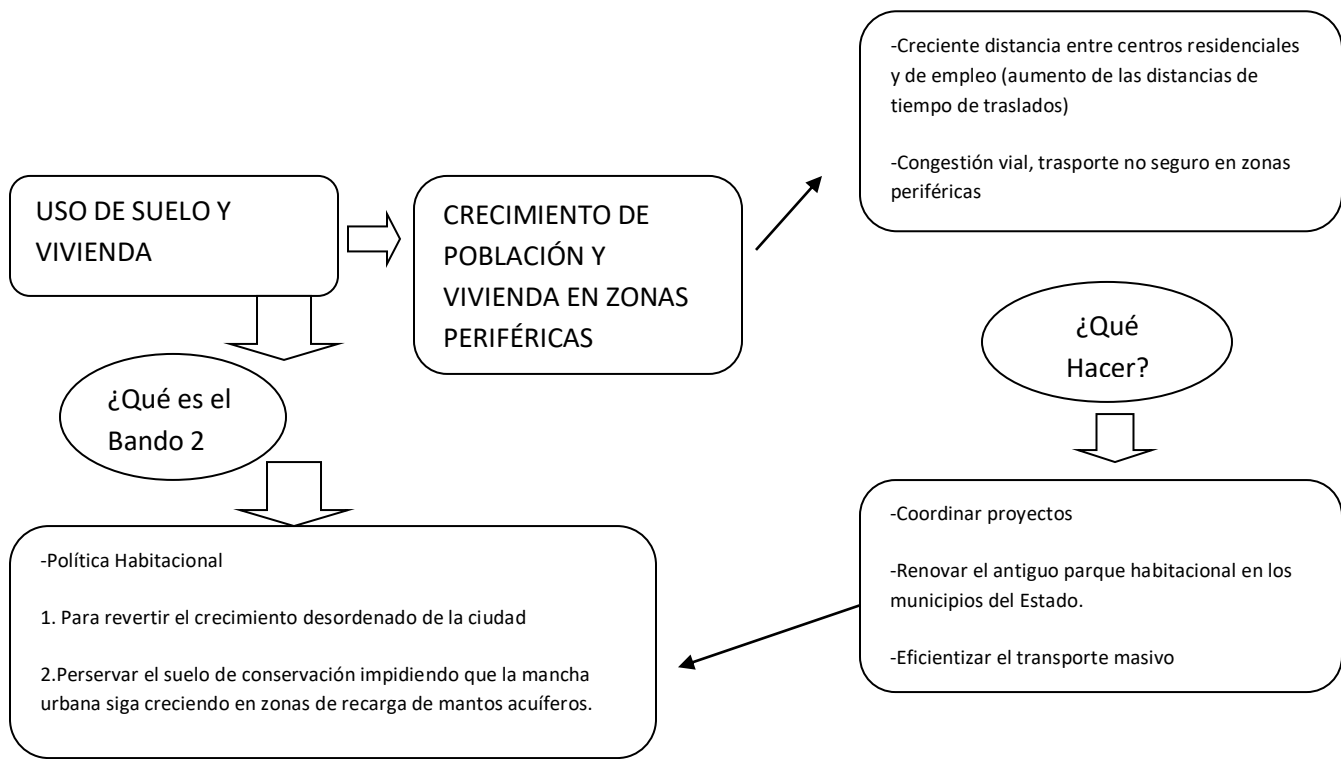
USO DE SUELO Y VIVIENDA

CRECIMIENTO DE POBLACIÓN Y VIVIENDA EN ZONAS PERIFÉRICAS

-Creciente distancia entre centros residenciales y de empleo (aumento de las distancias de tiempo de traslados)

-Congestión vial, trasporte no seguro en zonas periféricas

¿Qué es el Bando 2

¿Qué Hacer?

-Política Habitacional

1. Para revertir el crecimiento desordenado de la ciudad

2.Perservar el suelo de conservación impidiendo que la mancha urbana siga creciendo en zonas de recarga de mantos acuíferos.

-Coordinar proyectos

-Renovar el antiguo parque habitacional en los municipios del Estado.

-Eficientizar el transporte masivo